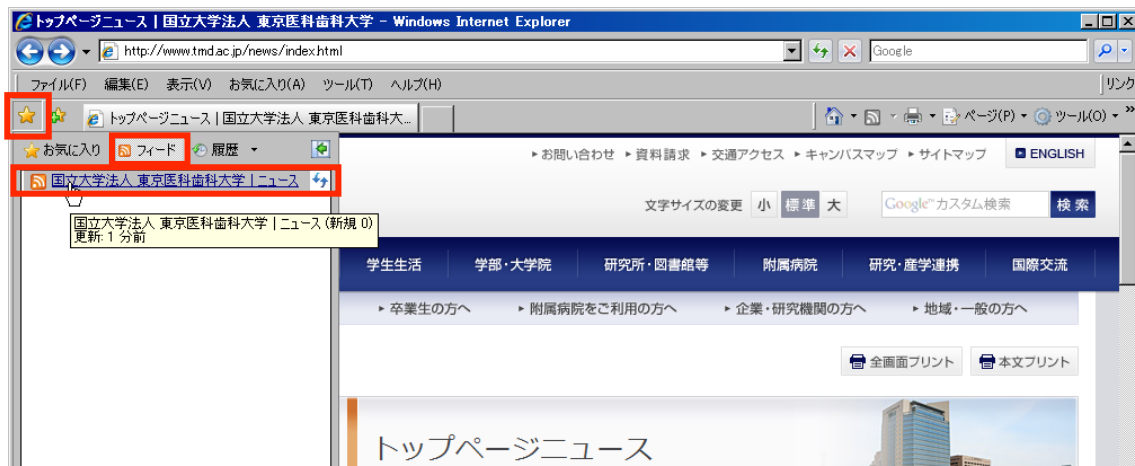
トップページニュース | 国立大学法人 東京医科歯科大学 - Windows Internet Explorer

http://www.tmd.ac.jp/news/index.html

Google

ファイル(F) 編集(E) 表示(V) お気に入り(A) ツール(T) ヘルプ(H)

リンク

トップページニュース | 国立大学法人 東京医科歯科大...

ページ(P) ツール(O)

お気に入り フィード 履歴

国立大学法人 東京医科歯科大学 | ニュース

国立大学法人 東京医科歯科大学 | ニュース (新規 0)
更新: 1 分前

▸お問い合わせ ▸資料請求 ▸交通アクセス ▸キャンパスマップ ▸サイトマップ

ENGLISH

文字サイズの変更 小 標準 大

Google カスタム検索

検索

学生生活 学部・大学院 研究所・図書館等 附属病院 研究・産学連携 国際交流

▸卒業生の方へ ▸附属病院をご利用の方へ ▸企業・研究機関の方へ ▸地域・一般の方へ

全画面プリント 本文プリント

トップページニュース